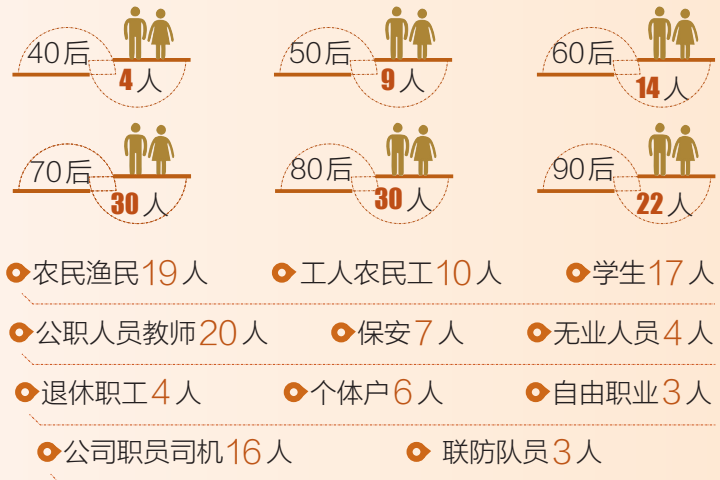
40后 4人

50后 9人

60后 14人

70后 30人

80后 30人

90后 22人

农民渔民19人
工人农民工10人
学生17人

公职人员教师20人
保安7人
无业人员4人

退休职工4人
个体户6人
自由职业3人

公司职员司机16人
联防队员3人